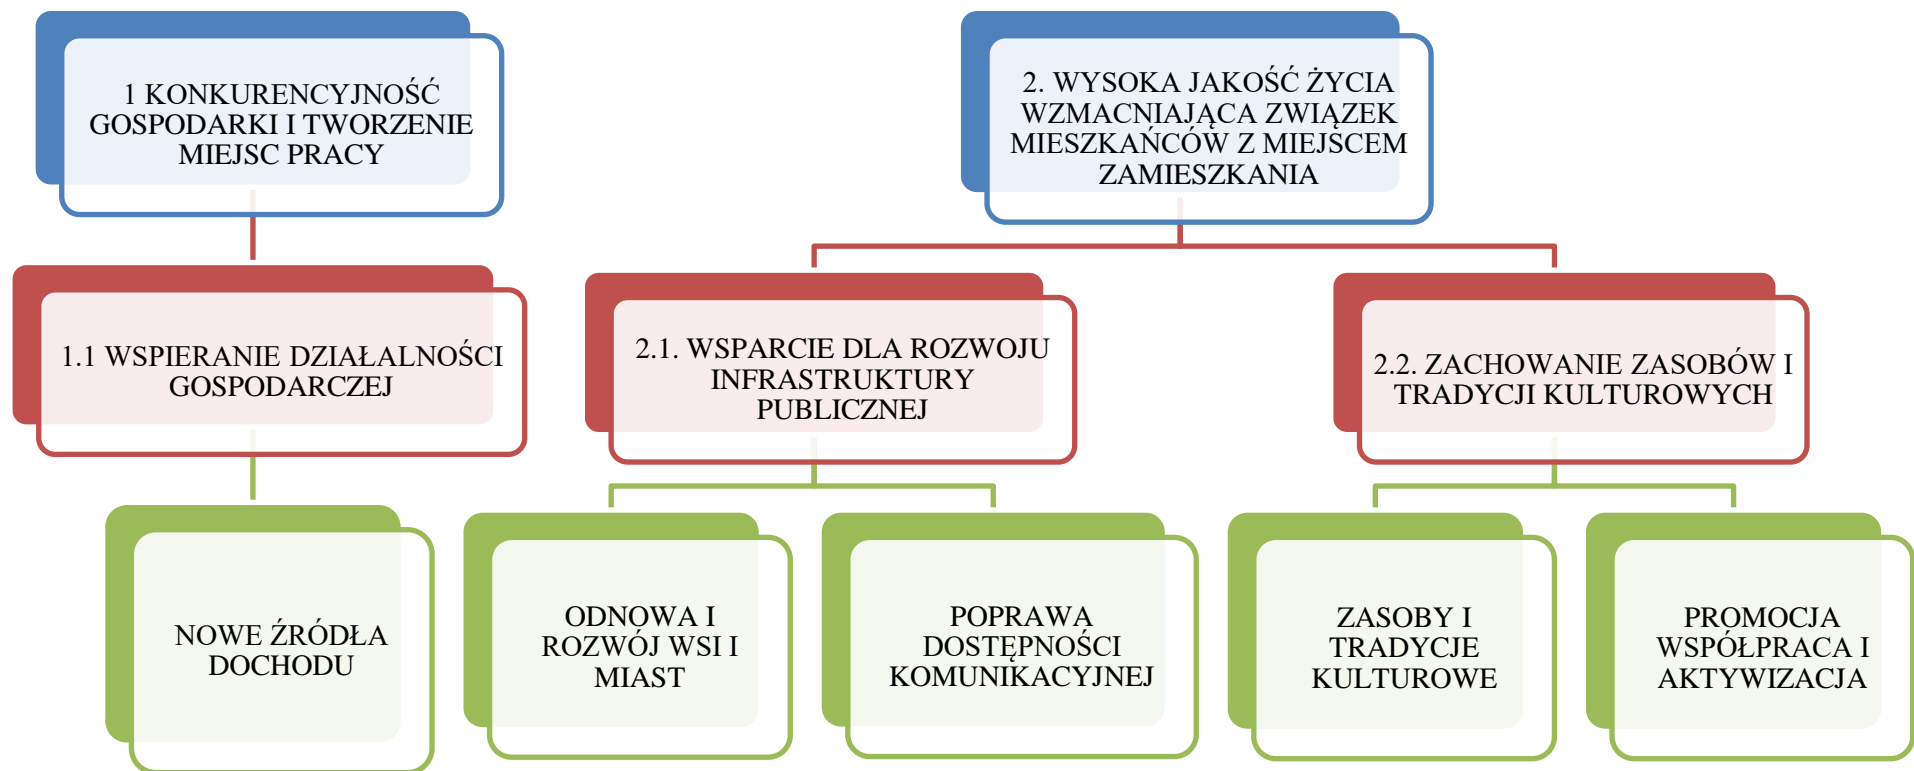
1 KONKURENCYJNOŚĆ GOSPODARKI I TWORZENIE MIEJSC PRACY

2. WYSOKA JAKOŚĆ ŻYCIA WZMACNIAJĄCA ZWIĄZEK MIESZKAŃCÓW Z MIEJSCEM ZAMIESZKANIA

1.1 WSPIERANIE DZIAŁALNOŚCI GOSPODARCZEJ

2.1. WSPARCIE DLA ROZWOJU INFRASTRUKTURY PUBLICZNEJ

2.2. ZACHOWANIE ZASOBÓW I TRADYCJI KULTUROWYCH

NOWE ŹRÓDŁA DOCHODU

ODNOWA I ROZWÓJ WSI I MIAST

POPRAWA DOSTĘPNOŚCI KOMUNIKACYJNEJ

ZASOBY I TRADYCJE KULTUROWE

PROMOCJA WSPÓŁPRACA I AKTYWIZACJA